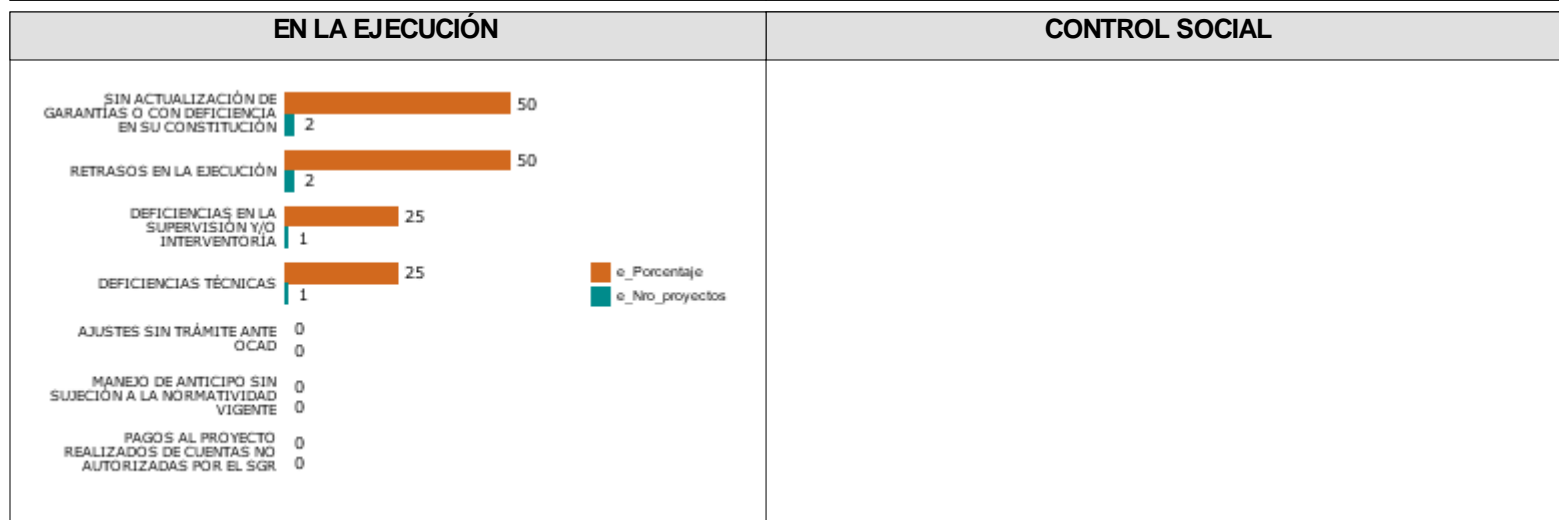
| EN LA EJECUCIÓN | CONTROL SOCIAL |
|---|---|
| | |

SIN ACTUALIZACIÓN DE GARANTÍAS O CON DEFICIENCIA EN SU CONSTITUCIÓN 50 2

RETRASOS EN LA EJECUCIÓN 50 2

DEFICIENCIAS EN LA SUPERVISIÓN Y/O INTERVENTORÍA 25 1

DEFICIENCIAS TÉCNICAS 25 1

AJUSTES SIN TRÁMITE ANTE OCAD 0 0

MANEJO DE ANTICIPO SIN SUJECIÓN A LA NORMATIVIDAD VIGENTE 0 0

PAGOS AL PROYECTO REALIZADOS DE CUENTAS NO AUTORIZADAS POR EL SGR 0 0

e_Porcentaje
e_Nro_proyectos